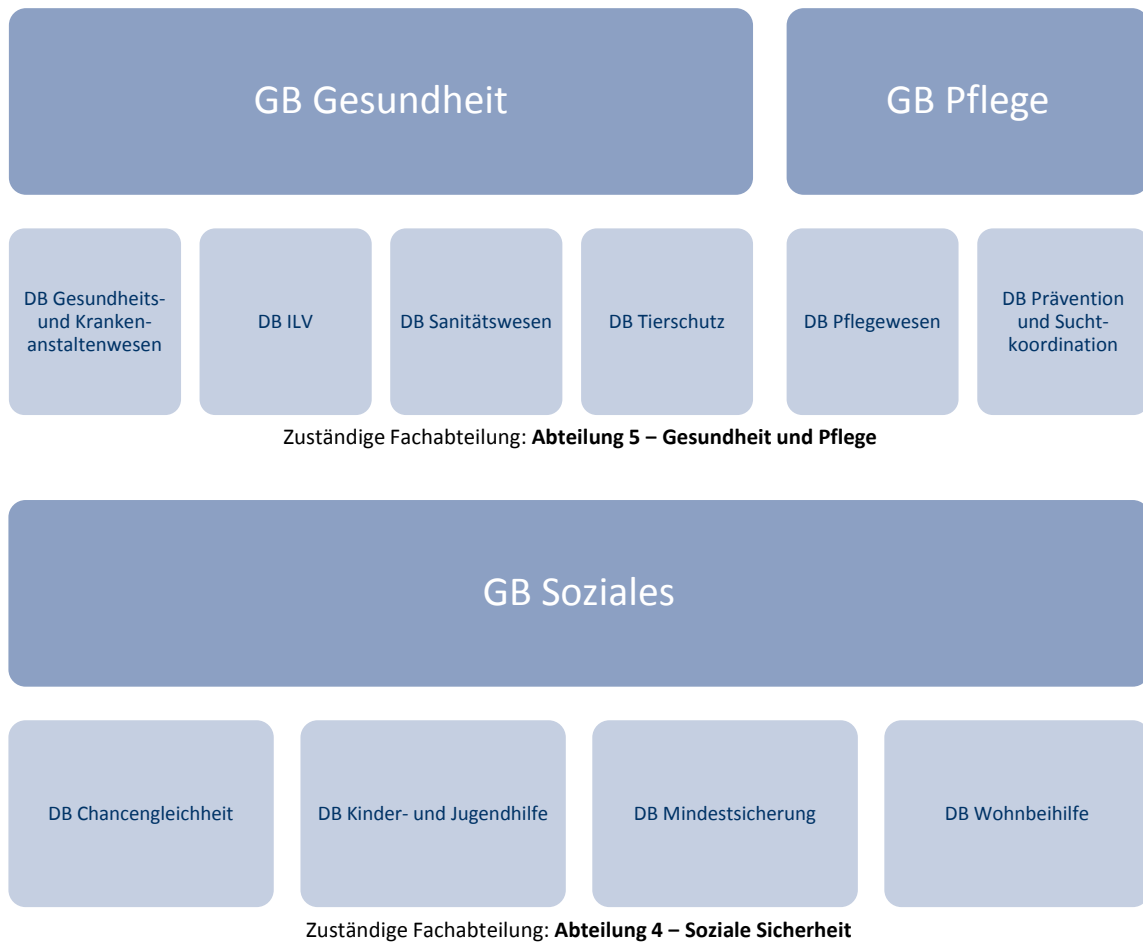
GB Gesundheit

GB Pflege

DB Gesundheits- und Krankenanstaltenwesen

DB ILV

DB Sanitätswesen

DB Tierschutz

DB Pflegewesen

DB Prävention und Suchtkoordination

Zuständige Fachabteilung: **Abteilung 5 – Gesundheit und Pflege**

GB Soziales

DB Chancengleichheit

DB Kinder- und Jugendhilfe

DB Mindestsicherung

DB Wohnbeihilfe

Zuständige Fachabteilung: **Abteilung 4 – Soziale Sicherheit**